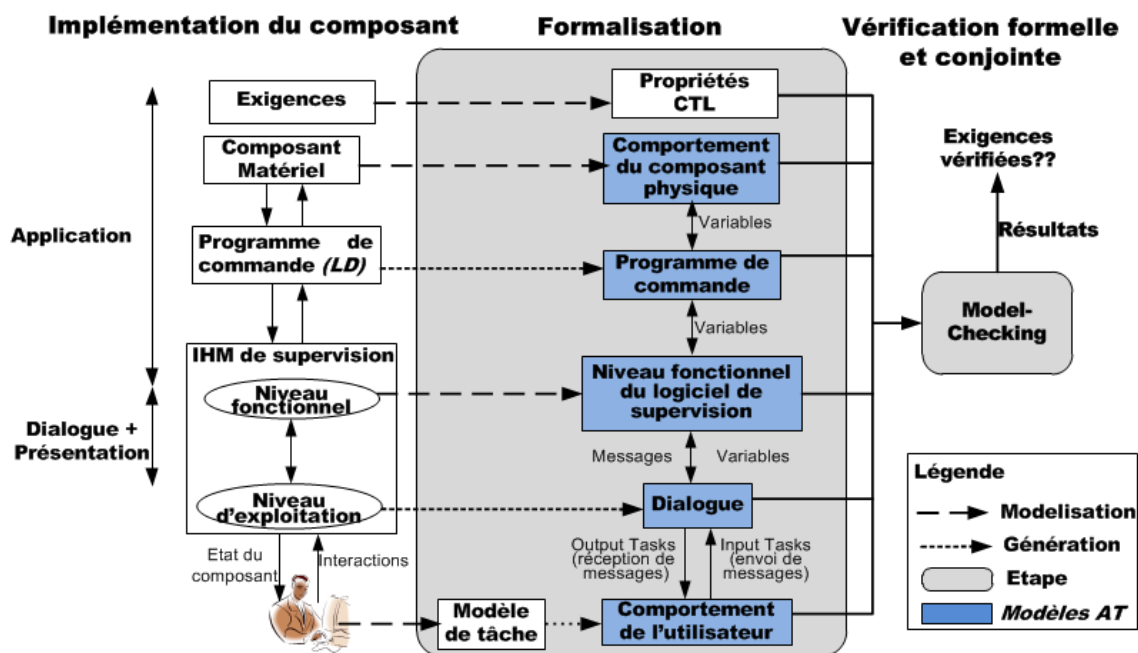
Implémentation du composant

Formalisation

Vérification formelle et conjointe

Exigences

Propriétés CTL

Composant Matériel

Comportement du composant physique

Exigences vérifiées??

Variables

Résultats

Application

Programme de commande (LD)

Programme de commande

Variables

Model-Checking

IHM de supervision

Niveau fonctionnel

Niveau fonctionnel du logiciel de supervision

Dialogue + Présentation

Messages

Variables

Niveau d'exploitation

Dialogue

Légende

Modelisation

Génération

Etape

Modèles AT

Output Tasks (réception de messages)

Input Tasks (envoi de messages)

Etat du composant

Interactions

Modèle de tâche

Comportement de l'utilisateur